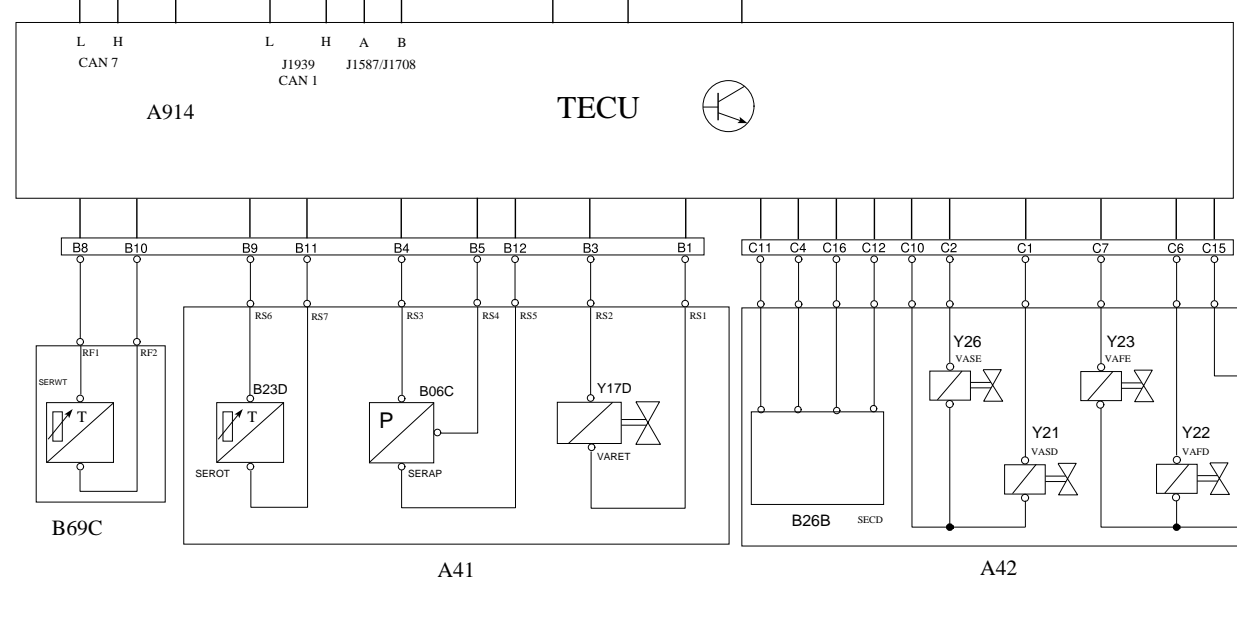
L H
CAN 7

L H A B
J1939 J1587/J1708
CAN 1

A914

TECU

B8 B10 B9 B11 B4 B5 B12 B3 B1 C11 C4 C16 C12 C10 C2 C1 C7 C6 C15

RF1 RF2
SERWT
T

B69C

RS6 RS7 RS3 RS4 RS5 RS2 RS1

B23D
T
SEROT

B06C
P
SERAP

Y17D
VARET

A41

Y26
VASE

Y23
VAFE

Y21
VASD

Y22
VAFD

B26B SECD

A42